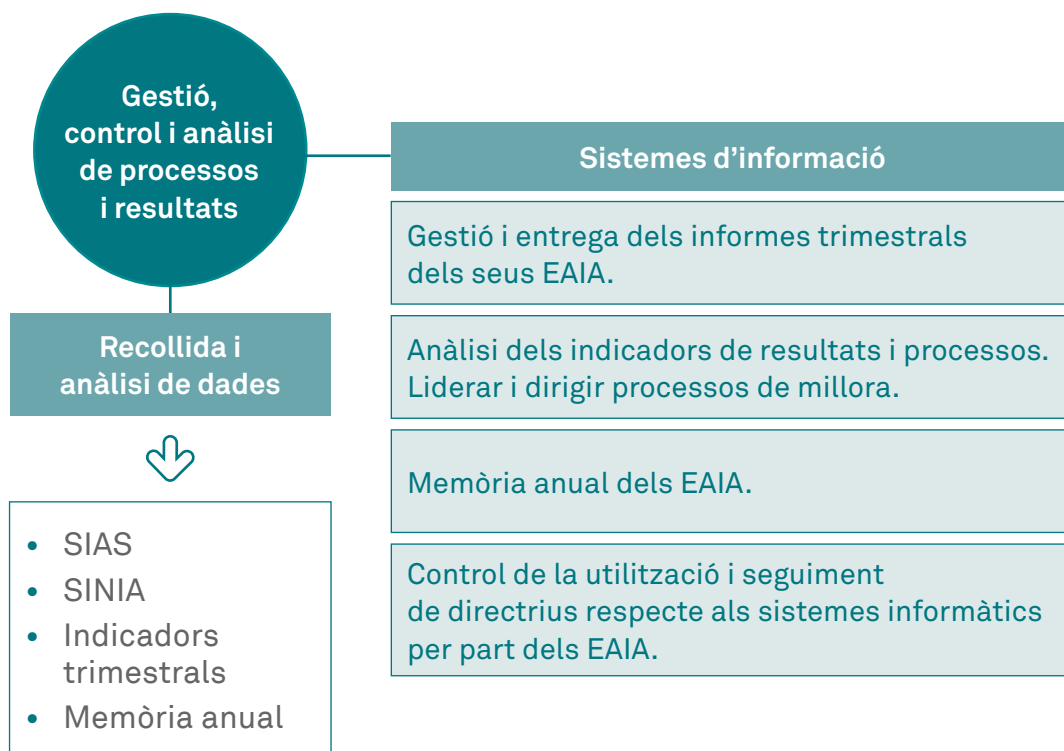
Gestió, control i anàlisi de processos i resultats

Recollida i anàlisi de dades

- SIAS
- SINIA
- Indicadors trimestrals
- Memòria anual

Sistemes d'informació

Gestió i entrega dels informes trimestrals dels seus EAIA.

Anàlisi dels indicadors de resultats i processos. Liderar i dirigir processos de millora.

Memòria anual dels EAIA.

Control de la utilització i seguiment de directrius respecte als sistemes informàtics per part dels EAIA.